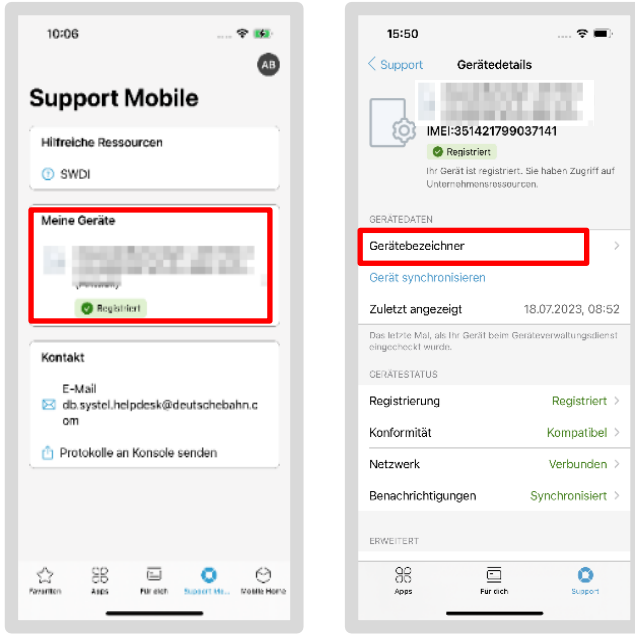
10:06

AB

Support Mobile

Hilfreiche Ressourcen

SWDI

Meine Geräte

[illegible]

Registriert

Kontakt

E-Mail
db.systel.helpdesk@deutschebahn.com

Protokolle an Konsole senden

Favoriten Apps Für dich Support Mo... Mobile Home

15:50

Support Gerätedetails

IMEI:351421799037141

Registriert

Ihr Gerät ist registriert. Sie haben Zugriff auf Unternehmensressourcen.

GERÄTEDATEN

Gerätebezeichner

Gerät synchronisieren

Zuletzt angezeigt 18.07.2023, 08:52

Das letzte Mal, als Ihr Gerät beim Geräteverwaltungsdienst eingecheckt wurde.

GERÄTESTATUS

Registrierung Registriert

Konformität Kompatibel

Netzwerk Verbunden

Benachrichtigungen Synchronisiert

ERWEITERT

Apps Für dich Support